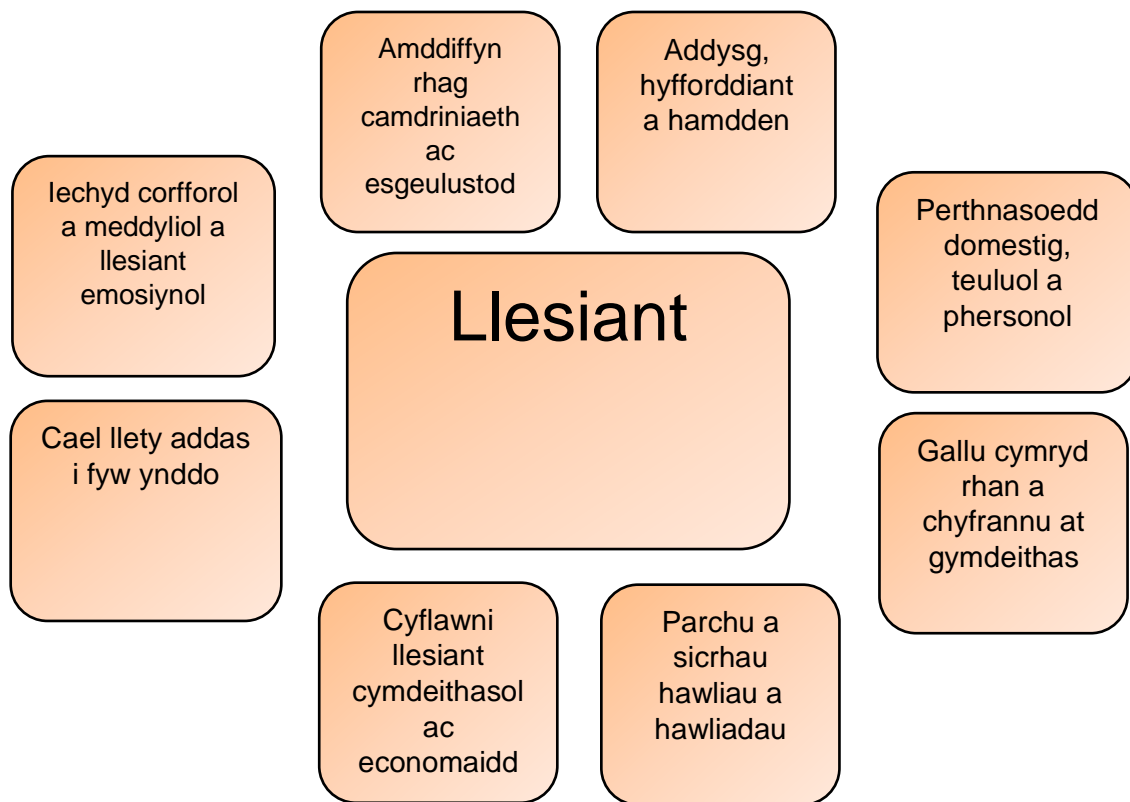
Amddiffyn rhag camdriniaeth ac esgeulustod

Addysg, hyfforddiant a hamdden

Iechyd corfforol a meddyliol a llesiant emosiynol

Perthnasoedd domestig, teuluol a phersonol

Llesiant

Cael llety addas i fyw ynddo

Gallu cymryd rhan a chyfrannu at gymdeithas

Cyflawni llesiant cymdeithasol ac economaidd

Parchu a sicrhau hawliau a hawliadau